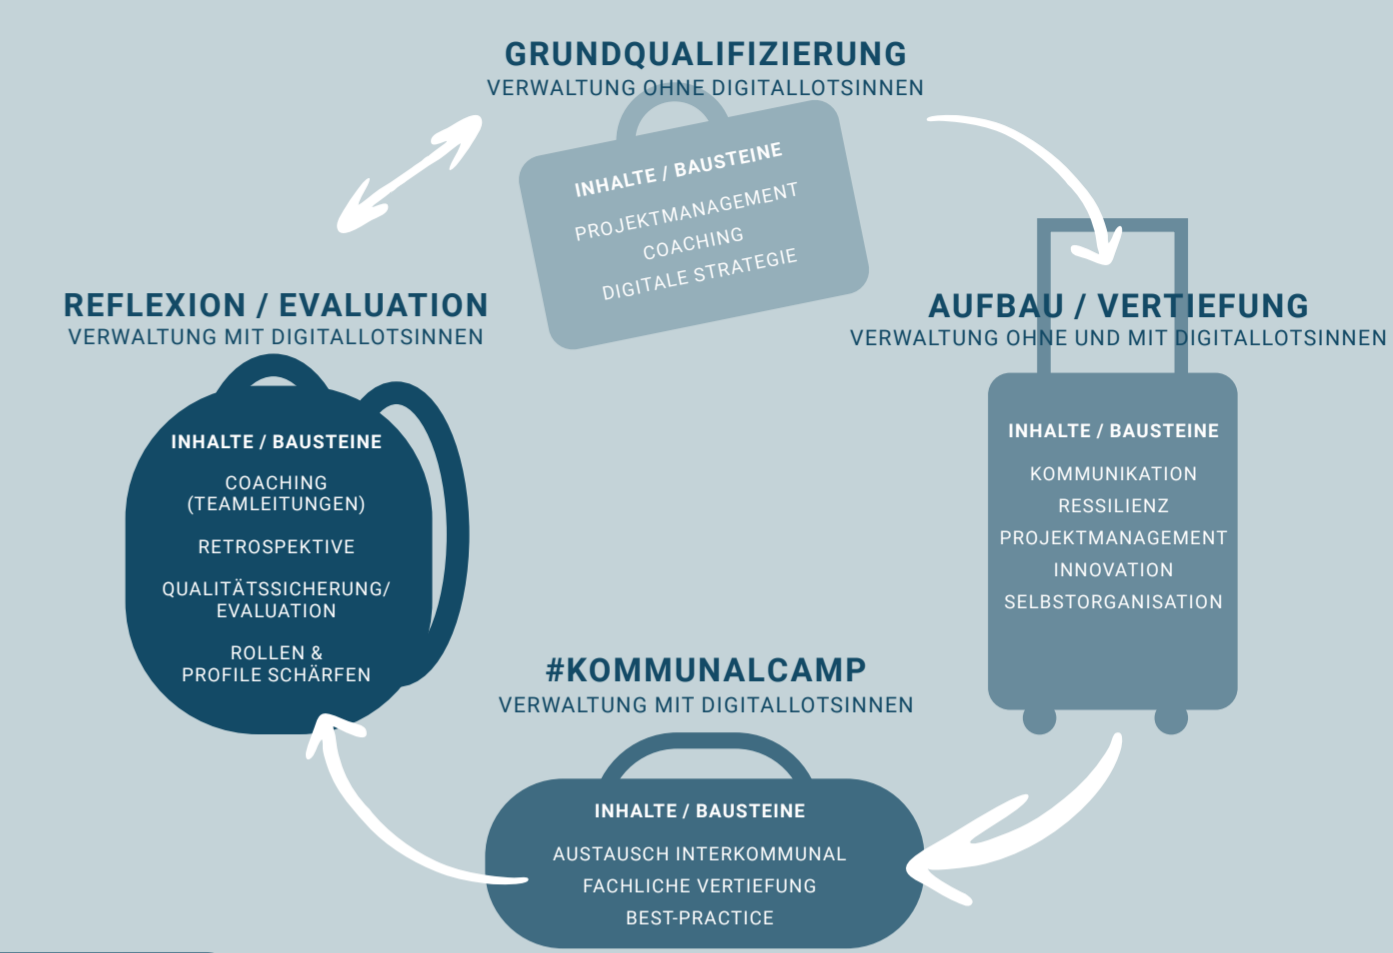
GRUNDQUALIFIZIERUNG
VERWALTUNG OHNE DIGITALLOTSINNEN

INHALTE / BAUSTEINE
PROJEKTMANAGEMENT
COACHING
DIGITALE STRATEGIE

AUFBAU / VERTIEFUNG
VERWALTUNG OHNE UND MIT DIGITALLOTSINNEN

INHALTE / BAUSTEINE
KOMMUNIKATION
RESSILIENZ
PROJEKTMANAGEMENT
INNOVATION
SELBSTORGANISATION

#KOMMUNALCAMP
VERWALTUNG MIT DIGITALLOTSINNEN

INHALTE / BAUSTEINE
AUSTAUSCH INTERKOMMUNAL
FACHLICHE VERTIEFUNG
BEST-PRACTICE

REFLEXION / EVALUATION
VERWALTUNG MIT DIGITALLOTSINNEN

INHALTE / BAUSTEINE
COACHING (TEAMLEITUNGEN)
RETROSPEKTIVE
QUALITÄTSSICHERUNG/ EVALUATION
ROLLEN & PROFILE SCHÄRFEN